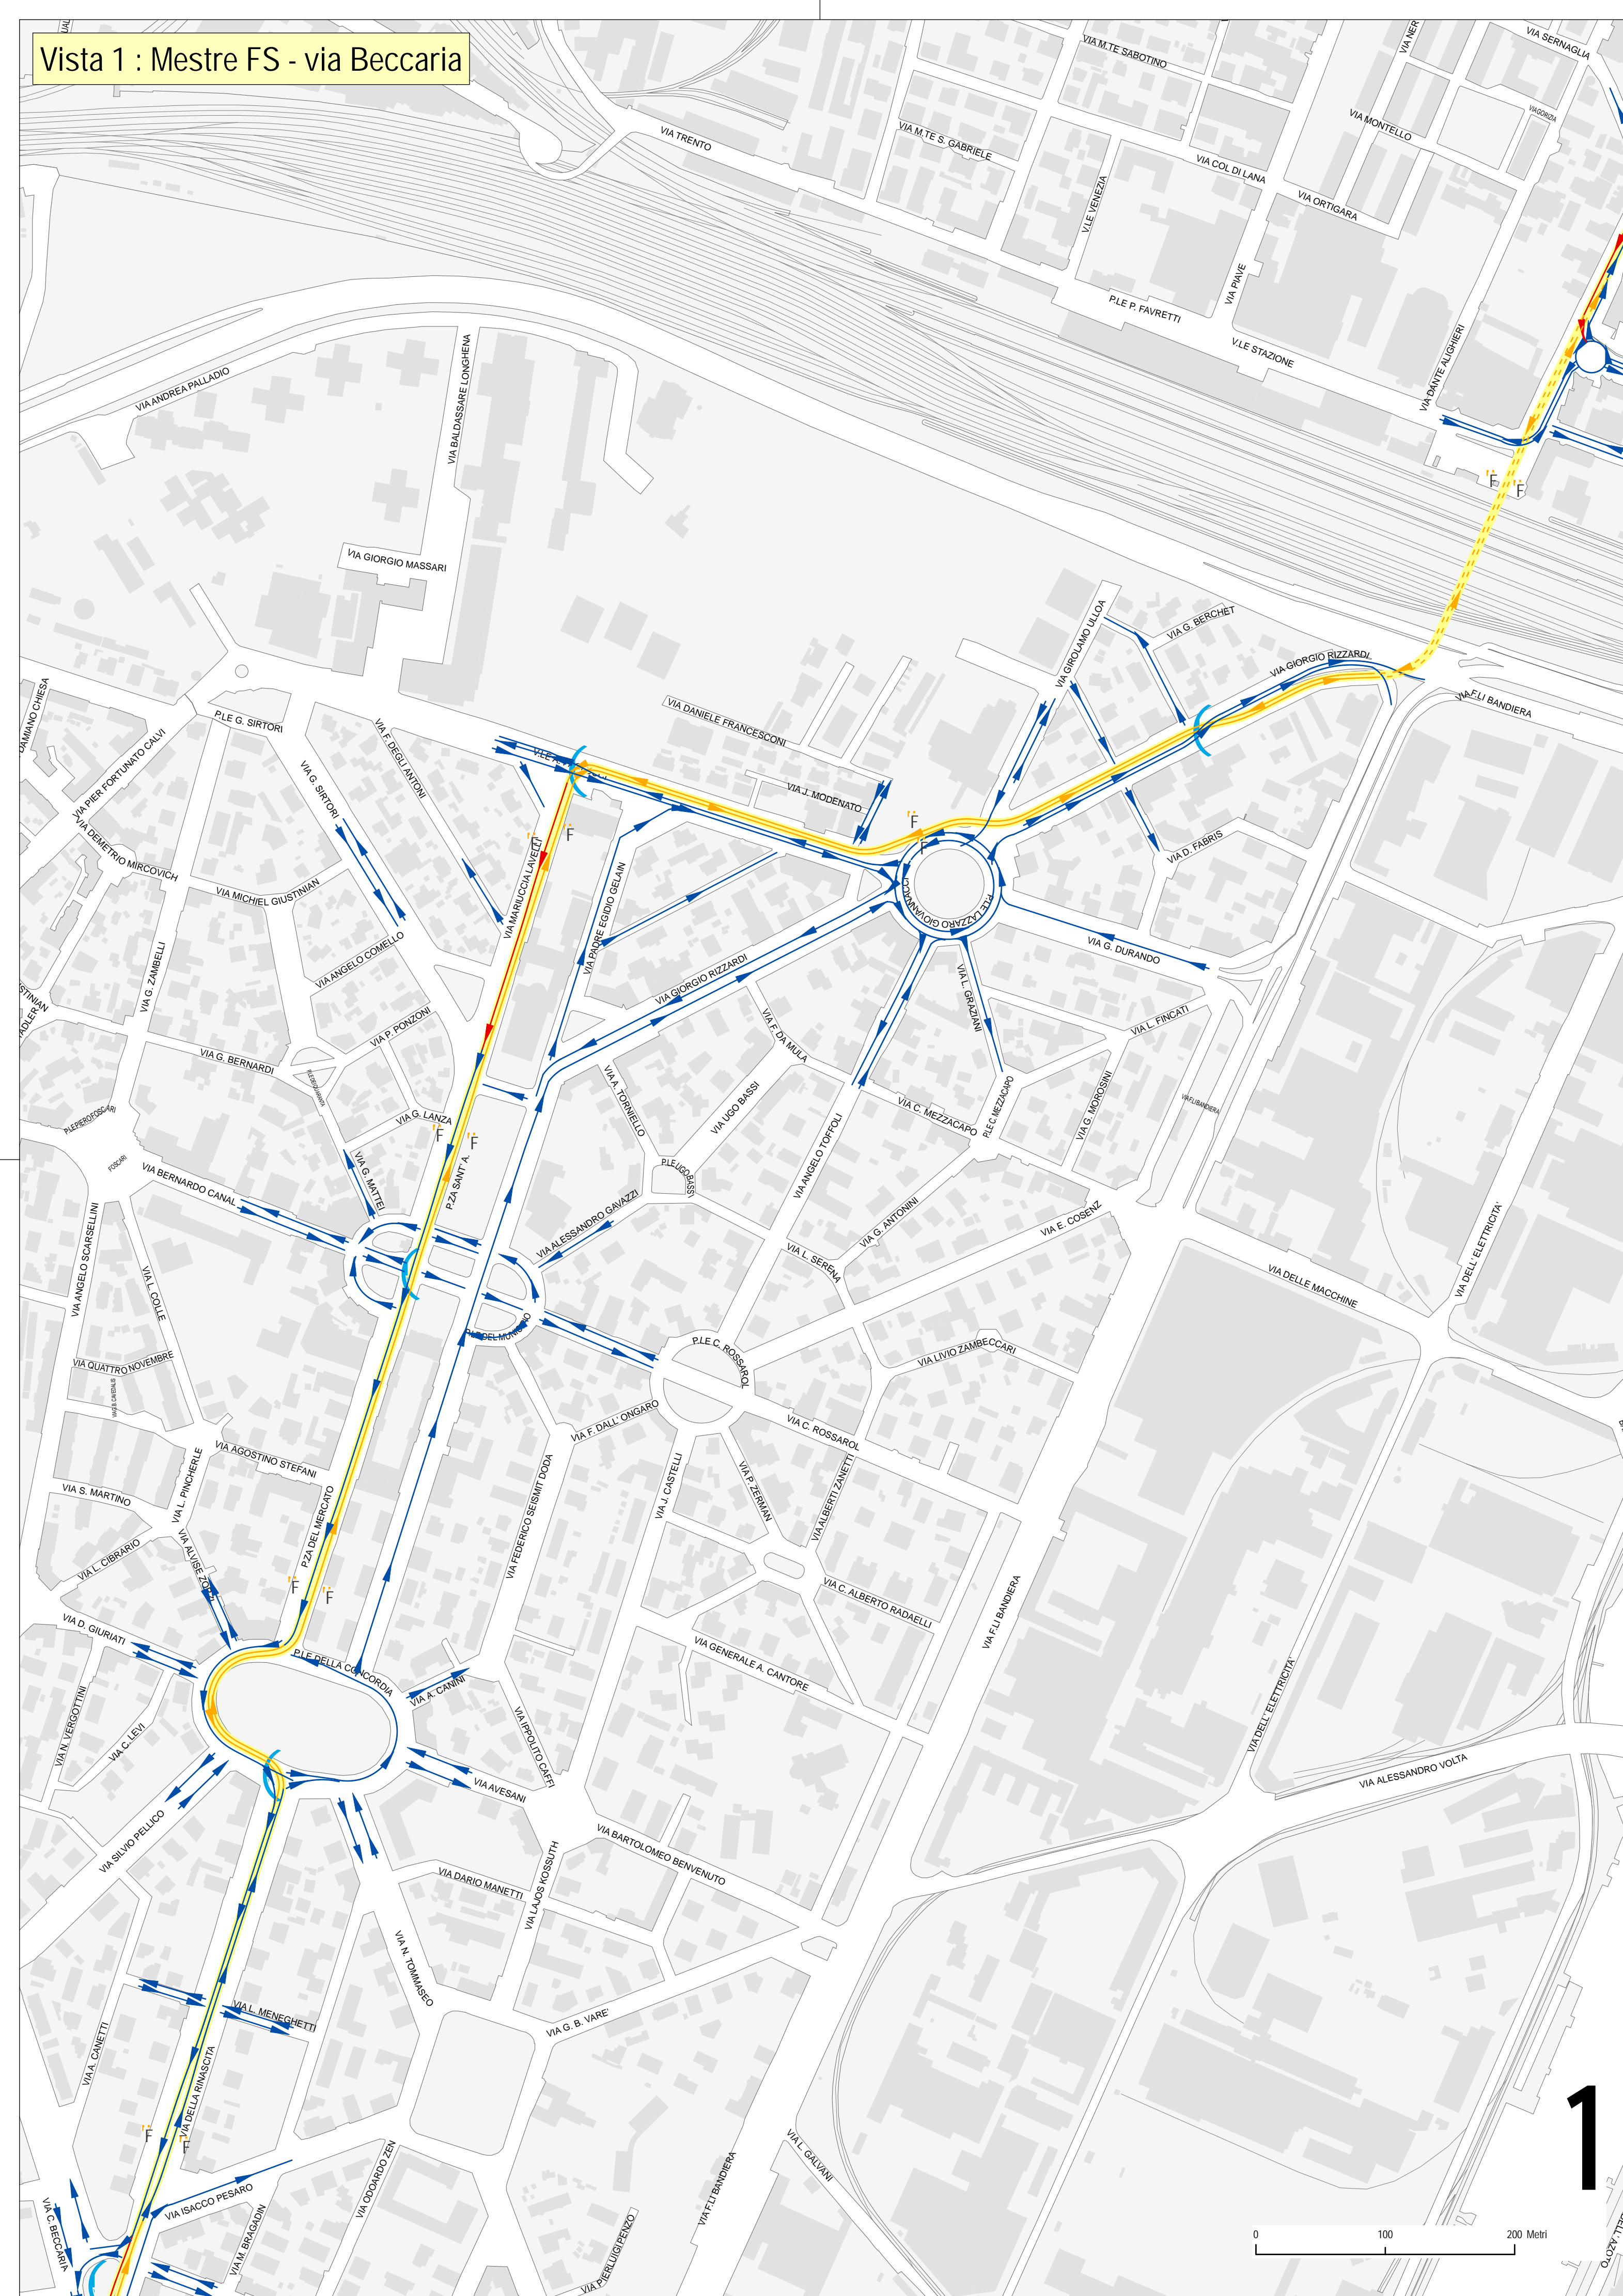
Vista 1 : Mestre FS - via Beccaria

VIA M.TE SABOTINO
VIA SERNAGLIA
VIA TRENTO
VIA M.TE S. GABRIELE
VIA MONTELLO
VIA COL DI LANA
VIA ORTIGARA
V.LE VENEZIA
VIA PIAVE
P.LE P. FAVRETTI
V.LE STAZIONE
VIA DANTE ALIGHIERI
VIA ANDREA PALLADIO
VIA BALDASSARE LONGHENA
VIA GIORGIO MASSARI
VIA GIROLAMO ULLOA
VIA G. BERCHET
VIA GIORGIO RIZZARDI
VIA F.LLI BANDIERA
VIA DANIELE FRANCESCONI
VIA J. MODENATO
P.LE G. SIRTORI
VIA F. DEGLI ANTONI
VIA G. SIRTORI
VIA PIER FORTUNATO CALVI
VIA DEMETRIO MIRCOVICH
VIA MICHIEL GIUSTINIAN
VIA MARUCCIA LAVELLI
VIA PADRE EGIDIO GELAIN
VIA D. FABRIS
P.LE LAZZARO GIOVANNACCI
VIA G. DURANDO
VIA ANGELO COMELLO
VIA G. ZAMBELLI
VIA GIORGIO RIZZARDI
VIA L. GRAZIANI
VIA L. FINCATI
VIA P. PONZONI
VIA G. BERNARDI
VIA F. DA MULA
VIA A. TORNIELLO
VIA UGO BASSI
VIA C. MEZZACAPO
P.LE C. MEZZACAPO
VIA G. MOROSINI
VIA G. LANZA
P.ZA SANT' A.
P.LE U. BASSI
VIA ANGELO TOFFOLI
VIA G. MATTEI
VIA BERNARDO CANAL
VIA ALESSANDRO GAVAZZI
VIA G. ANTONINI
VIA E. COSENZ
VIA L. SERENA
VIA ANGELO SCARSELLINI
VIA L. COLLE
VIA DELLE MACCHINE
VIA DELL' ELETTRICITA'
P.LE C. ROSSAROL
VIA LIVIO ZAMBECCARI
VIA QUATTRO NOVEMBRE
VIA F. DALL' ONGARO
VIA C. ROSSAROL
VIA AGOSTINO STEFANI
VIA L. PINCHERLE
VIA S. MARTINO
P.ZA DEL MERCATO
VIA FEDERICO SEISMIT DODA
VIA J. CASTELLI
VIA P. ZERMAN
VIA ALBERTI ZANETTI
VIA L. CIBRARIO
VIA ALVISE ZORZI
VIA C. ALBERTO RADAELLI
VIA D. GIURIATI
P.LE DELLA CONCORDIA
VIA GENERALE A. CANTORE
VIA F.LLI BANDIERA
VIA A. CANINI
VIA N. VERGOTTINI
VIA C. LEVI
VIA IPPOLITO CAFFI
VIA DELL' ELETTRICITA'
VIA ALESSANDRO VOLTA
VIA AVESANI
VIA SILVIO PELLICO
VIA BARTOLOMEO BENVENUTO
VIA DARIO MANETTI
VIA LAJOS KOSSUTH
VIA N. TOMMASEO
VIA L. MENEGHETTI
VIA G. B. VARE'
VIA A. CANETTI
VIA DELLA RINASCITA
VIA ISACCO PESARO
VIA ODOARDO ZEN
VIA L. GALVANI
VIA F.LLI BANDIERA
VIA C. BECCARIA
VIA M. BRAGADIN
VIA PIERLUIGI PENZO
F
1
0
100
200 Metri